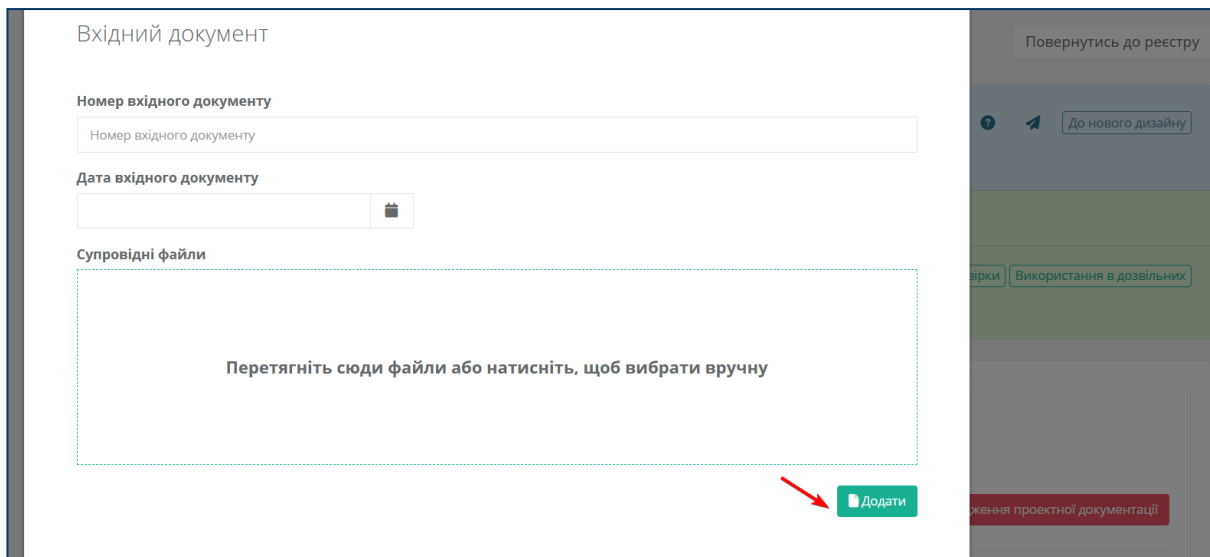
Вхідний документ

Повернутись до реєстру

Номер вхідного документу

Номер вхідного документу

До нового дизайну

Дата вхідного документу

Супровідні файли

вірки

Використання в дозвільних

Перетягніть сюди файли або натисніть, щоб вибрати вручну

Додати

ження проектної документації